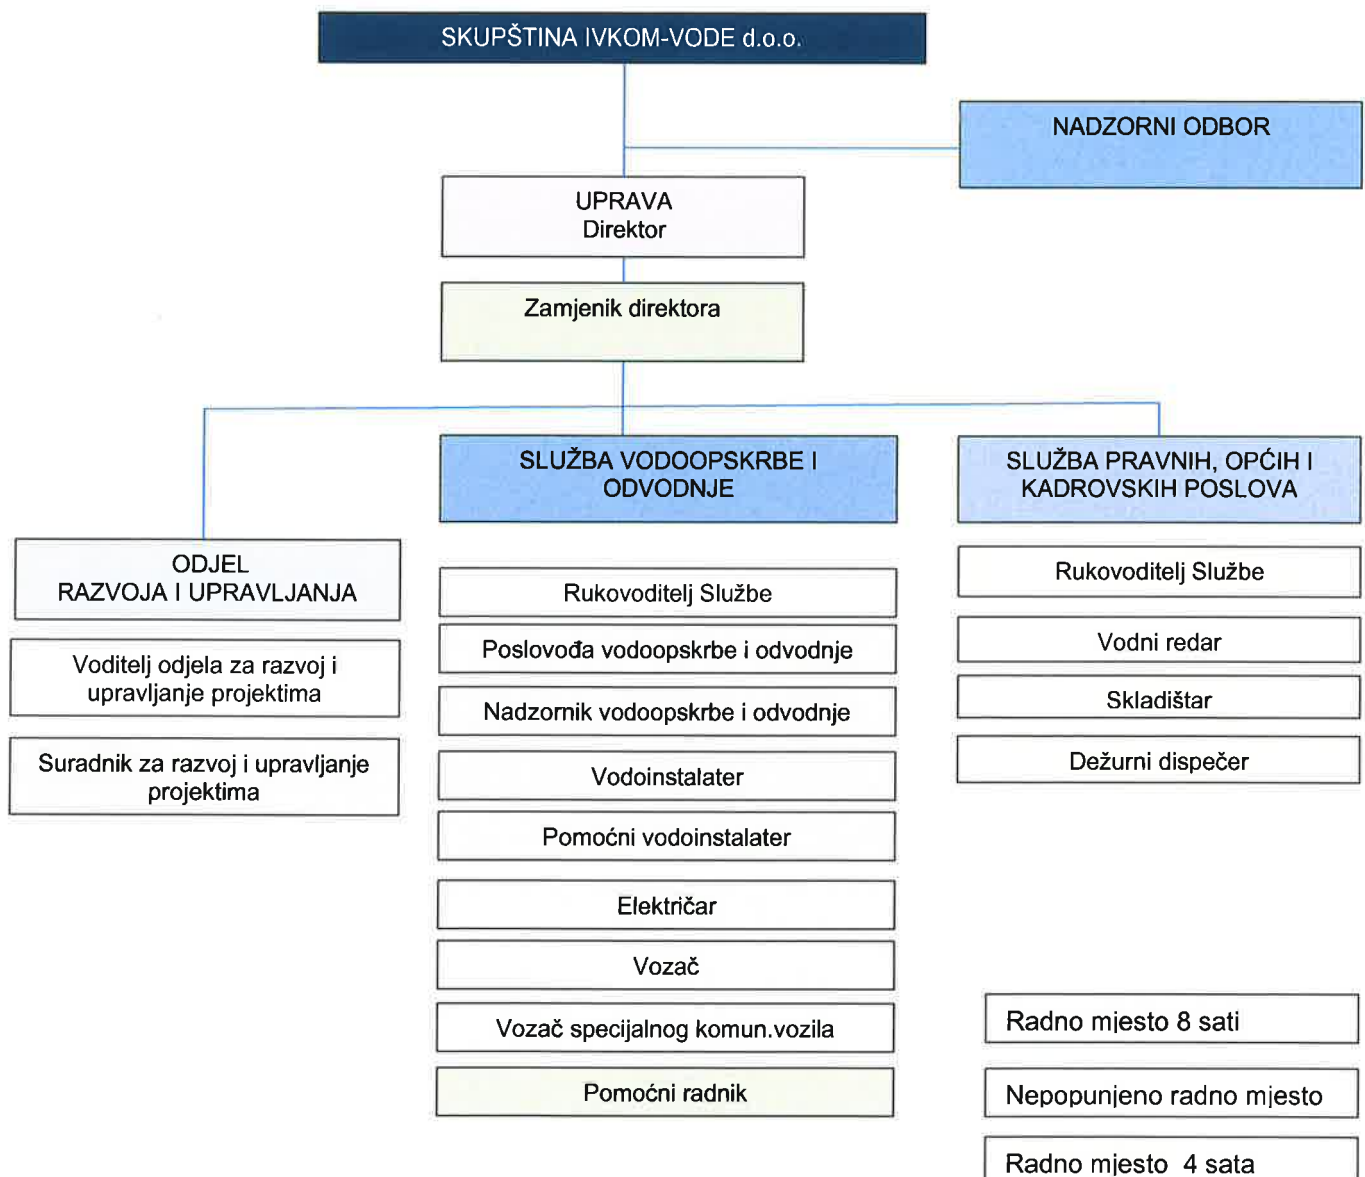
SKUPŠTINA IVKOM-VODE d.o.o.

NADZORNI ODBOR

UPRAVA
Direktor

Zamjenik direktora

ODJEL
RAZVOJA I UPRAVLJANJA

Voditelj odjela za razvoj i upravljanje projektima

Suradnik za razvoj i upravljanje projektima

SLUŽBA VODOOPSKRBE I ODVODNJE

Rukovoditelj Službe

Poslovođa vodoopskrbe i odvodnje

Nadzornik vodoopskrbe i odvodnje

Vodoinstalater

Pomoćni vodoinstalater

Električar

Vozač

Vozač specijalnog komun.vozila

Pomoćni radnik

SLUŽBA PRAVNIH, OPĆIH I KADROVSKIH POSLOVA

Rukovoditelj Službe

Vodni redar

Skladištar

Dežurni dispečer

Radno mjesto 8 sati

Nepopunjeno radno mjesto

Radno mjesto 4 sata